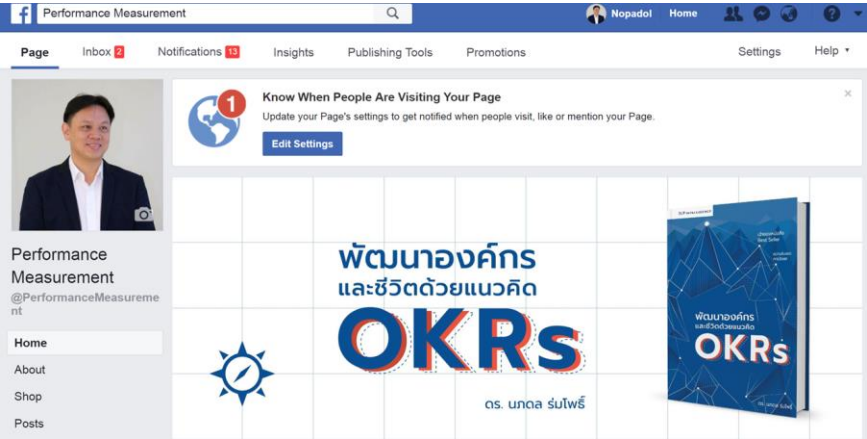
Performance Measurement

Nopadol Home

Page Inbox 2 Notifications 13 Insights Publishing Tools Promotions Settings Help

Know When People Are Visiting Your Page

Update your Page's settings to get notified when people visit, like or mention your Page.

Edit Settings

Performance Measurement

@PerformanceMeasurement

Home

About

Shop

Posts

พัฒนาองค์กร และชีวิตด้วยแนวคิด OKRs

ดร. นภดล ร่มโพธิ์

พัฒนาองค์กร และชีวิตด้วยแนวคิด OKRs